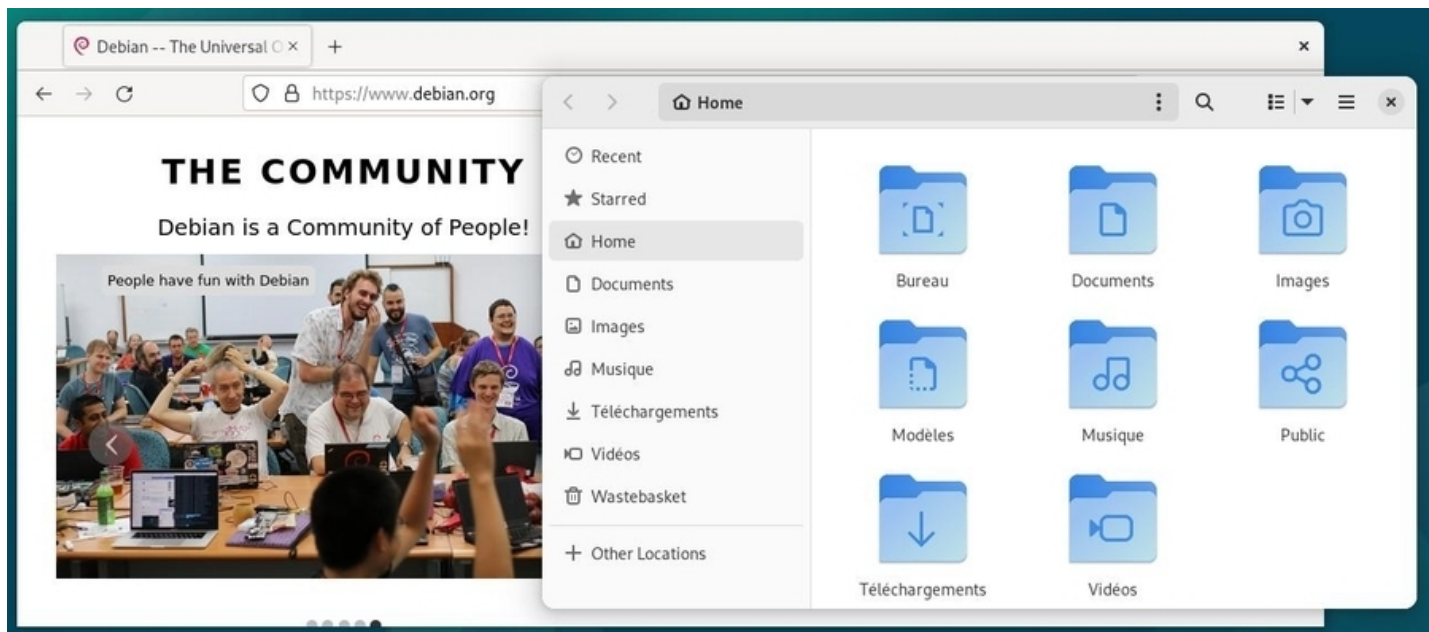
Debian -- The Universal O ×
+
×
https://www.debian.org

THE COMMUNITY

Debian is a Community of People!

People have fun with Debian

Home

Recent
Starred
Home
Documents
Images
Musique
Téléchargements
Vidéos
Wastebasket
+ Other Locations

Bureau
Documents
Images
Modèles
Musique
Public
Téléchargements
Vidéos